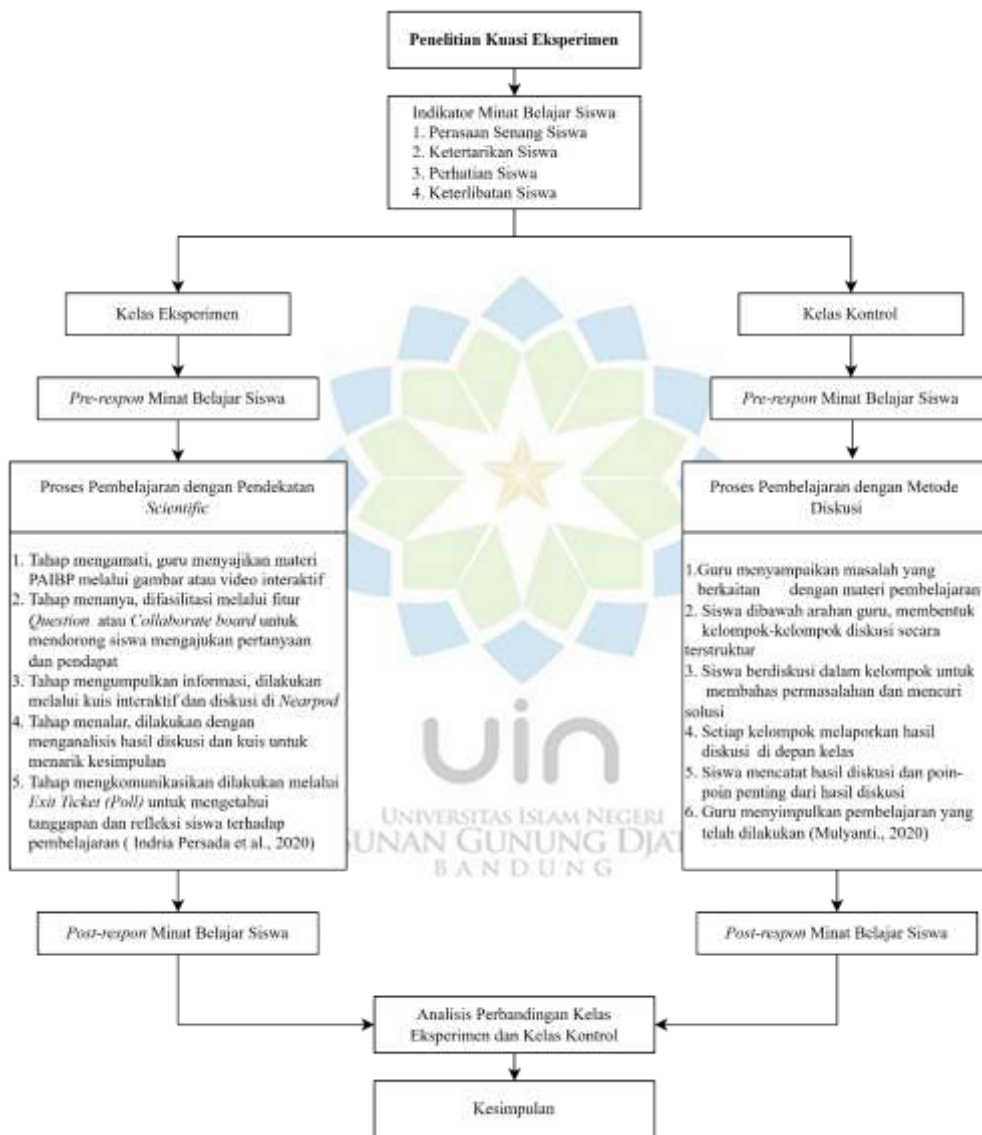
Penelitian Kuasi Eksperimen

Indikator Minat Belajar Siswa
1. Perasaan Senang Siswa
2. Ketertarikan Siswa
3. Perhatian Siswa
4. Keterlibatan Siswa

Kelas Eksperimen

Pre-respon Minat Belajar Siswa

Proses Pembelajaran dengan Pendekatan Scientific

1. Tahap mengamati, guru menyajikan materi PAIBP melalui gambar atau video interaktif
2. Tahap menanya, difasilitasi melalui fitur Question atau Collaborate board untuk mendorong siswa mengajukan pertanyaan dan pendapat
3. Tahap mengumpulkan informasi, dilakukan melalui kuis interaktif dan diskusi di Nearpod
4. Tahap menalar, dilakukan dengan menganalisis hasil diskusi dan kuis untuk menarik kesimpulan
5. Tahap mengkomunikasikan dilakukan melalui Exit Ticket (Poll) untuk mengetahui tanggapan dan refleksi siswa terhadap pembelajaran ( Indria Persada et al., 2020)

Post-respon Minat Belajar Siswa

Kelas Kontrol

Pre-respon Minat Belajar Siswa

Proses Pembelajaran dengan Metode Diskusi

1.Guru menyampaikan masalah yang berkaitan dengan materi pembelajaran
2. Siswa dibawah arahan guru, membentuk kelompok-kelompok diskusi secara terstruktur
3. Siswa berdiskusi dalam kelompok untuk membahas permasalahan dan mencari solusi
4. Setiap kelompok melaporkan hasil diskusi di depan kelas
5. Siswa mencatat hasil diskusi dan poin-poin penting dari hasil diskusi
6. Guru menyimpulkan pembelajaran yang telah dilakukan (Mulyanti., 2020)

Post-respon Minat Belajar Siswa

uin
UNIVERSITAS ISLAM NEGERI
SUNAN GUNUNG DJATI
BANDUNG

Analisis Perbandingan Kelas Eksperimen dan Kelas Kontrol

Kesimpulan